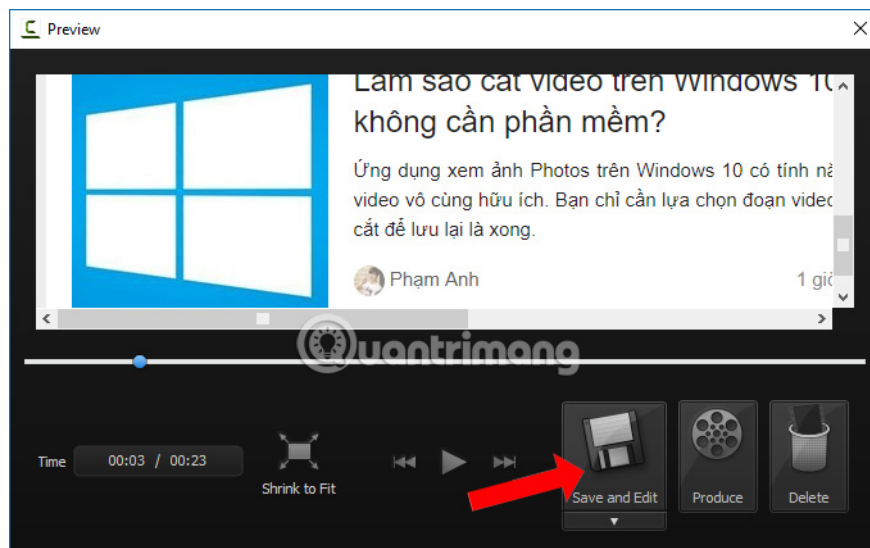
Preview

Làm sao cắt video trên Windows 10 không cần phần mềm?

Ứng dụng xem ảnh Photos trên Windows 10 có tính nă video vô cùng hữu ích. Bạn chỉ cần lựa chọn đoạn video cắt để lưu lại là xong.

Phạm Anh

1 giờ

Quantrimang

Time 00:03 / 00:23

Shrink to Fit

Save and Edit

Produce

Delete